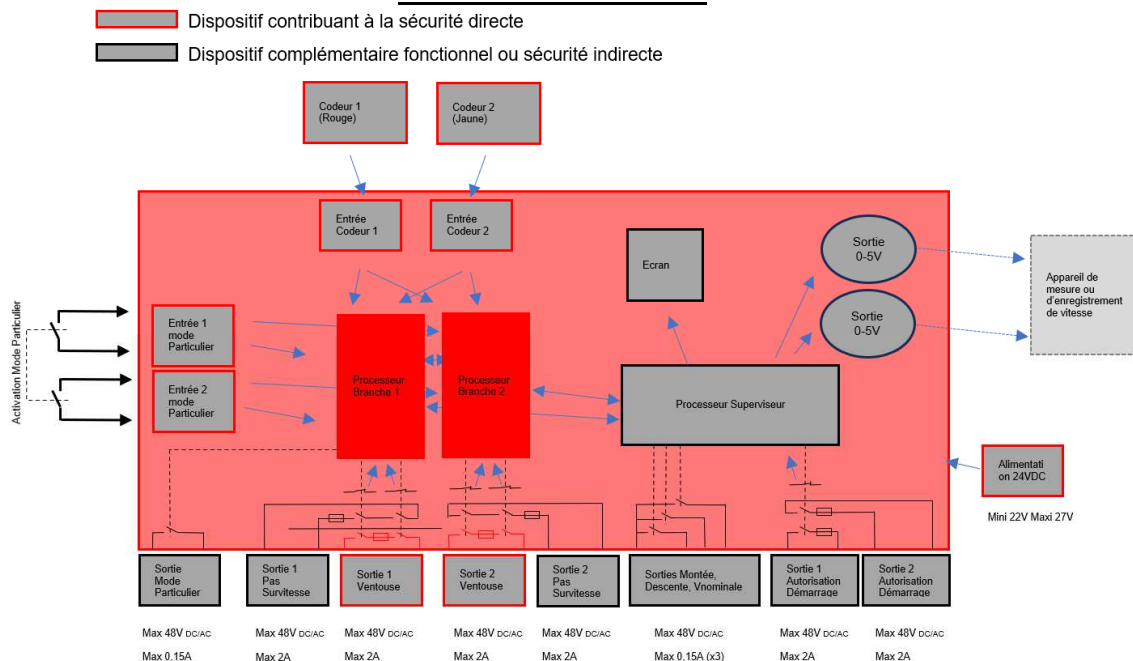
Dispositif contribuant à la sécurité directe

Dispositif complémentaire fonctionnel ou sécurité indirecte

Codeur 1 (Rouge)

Codeur 2 (Jaune)

Entrée Codeur 1

Entrée Codeur 2

Ecran

Sortie 0-5V

Sortie 0-5V

Appareil de mesure ou d'enregistrement de vitesse

Activation Mode Particulier

Entrée 1 mode Particulier

Entrée 2 mode Particulier

Processeur Branche 1

Processeur Branche 2

Processeur Superviseur

Alimentati on 24VDC

Mini 22V Maxi 27V

Sortie Mode Particulier

Sortie 1 Pas Survitesse

Sortie 1 Ventouse

Sortie 2 Ventouse

Sortie 2 Pas Survitesse

Sorties Montée, Descente, Vnominale

Sortie 1 Autorisation Démarrage

Sortie 2 Autorisation Démarrage

Max 48V DC/AC Max 0.15A

Max 48V DC/AC Max 2A

Max 48V DC/AC Max 2A

Max 48V DC/AC Max 2A

Max 48V DC/AC Max 2A

Max 48V DC/AC Max 0.15A (x3)

Max 48V DC/AC Max 2A

Max 48V DC/AC Max 2A